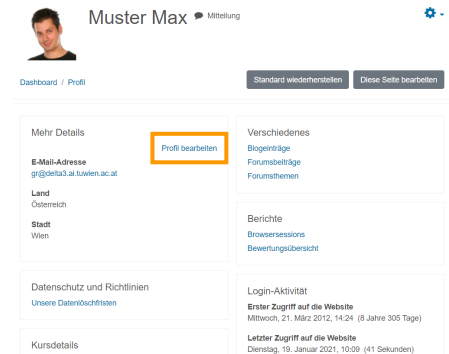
Muster Max Mitteilung

Dashboard / Profil

Standard wiederherstellen

Diese Seite bearbeiten

Mehr Details

Profil bearbeiten

E-Mail-Adresse
gr@delta3.ai.tuwien.ac.at

Land
Österreich

Stadt
Wien

Datenschutz und Richtlinien
Unsere Datenlöschfristen

Kursdetails

Verschiedenes
Blogeinträge
Forumsbeiträge
Forumsthemen

Berichte
Browsersessions
Bewertungsübersicht

Login-Aktivität
Erster Zugriff auf die Website
Mittwoch, 21. März 2012, 14:24 (8 Jahre 305 Tage)
Letzter Zugriff auf die Website
Dienstag, 19. Januar 2021, 10:09 (41 Sekunden)